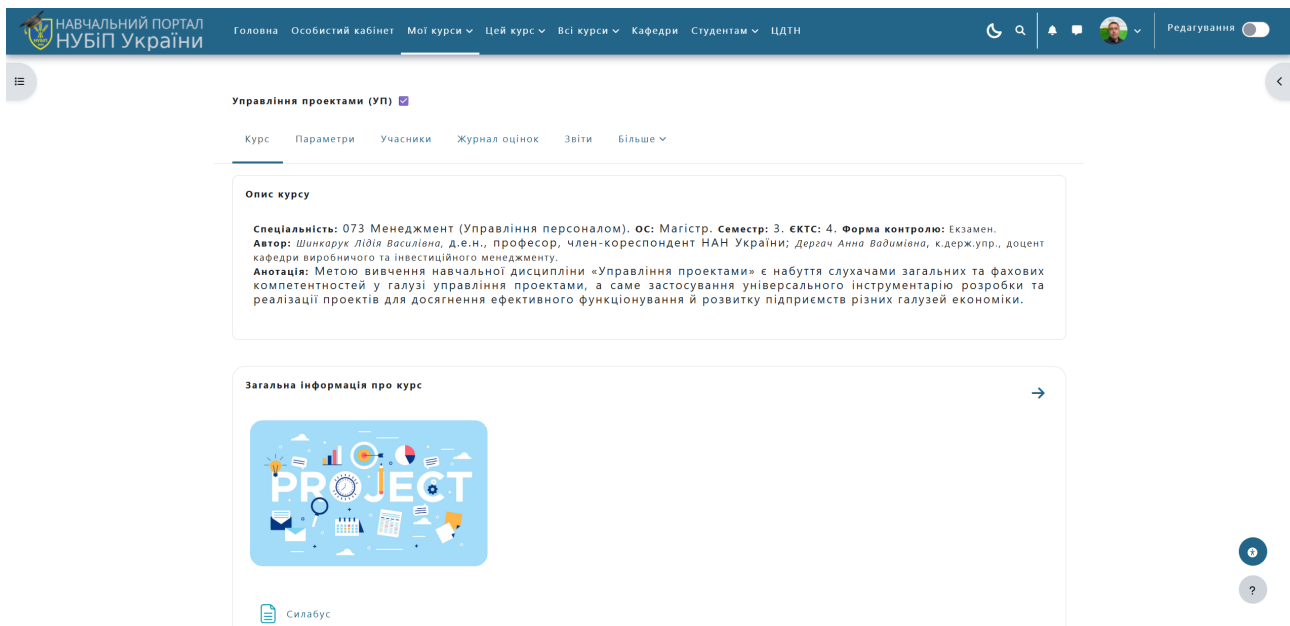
НАВЧАЛЬНИЙ ПОРТАЛ НУБіП України

Головна Особистий кабінет Мої курси Цей курс Всі курси Кафедри Студентам ЦДТН

Редагування

Управління проектами (УП)

Курс Параметри Учасники Журнал оцінок Звіти Більше

Опис курсу

Спеціальність: 073 Менеджмент (Управління персоналом). ОС: Магістр. Семестр: 3. ЄКТС: 4. Форма контролю: Екзамен.
Автор: Шинкарук Лідія Василівна, д.е.н., професор, член-кореспондент НАН України; Дергач Анна Вадимівна, к.держ.упр., доцент кафедри виробничого та інвестиційного менеджменту.
Анотація: Метою вивчення навчальної дисципліни «Управління проектами» є набуття слухачами загальних та фахових компетентностей у галузі управління проектами, а саме застосування універсального інструментарію розробки та реалізації проектів для досягнення ефективного функціонування й розвитку підприємств різних галузей економіки.

Загальна інформація про курс

PROJECT

Силабус

?